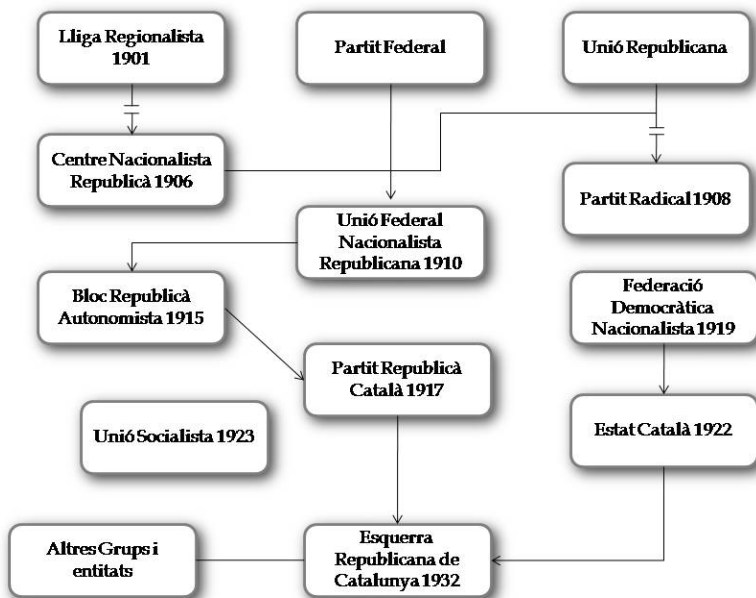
Lliga Regionalista 1901

Partit Federal

Unió Republicana

Centre Nacionalista Republicà 1906

Partit Radical 1908

Unió Federal Nacionalista Republicana 1910

Bloc Republicà Autonomista 1915

Federació Democràtica Nacionalista 1919

Partit Republicà Català 1917

Unió Socialista 1923

Estat Català 1922

Altres Grups i entitats

Esquerra Republicana de Catalunya 1932